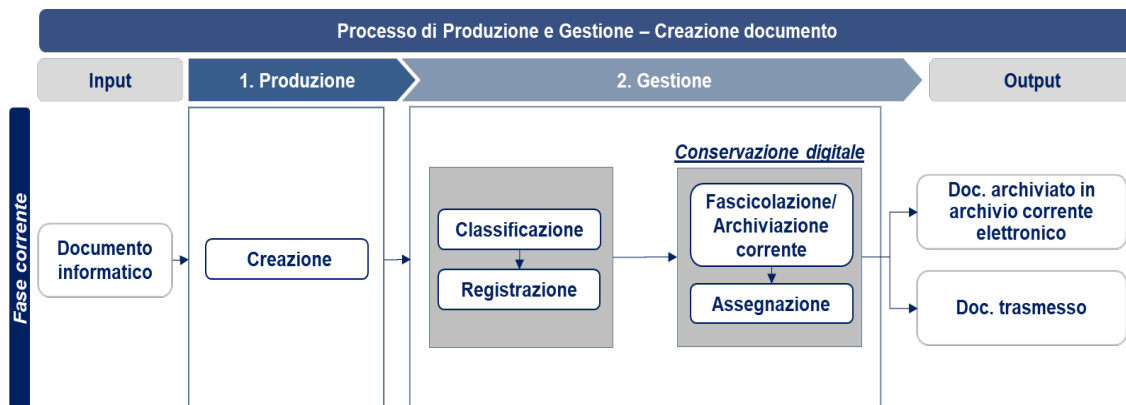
Processo di Produzione e Gestione – Creazione documento

Input

1. Produzione

2. Gestione

Output

Fase corrente

Documento informatico

Creazione

Classificazione

Registrazione

Conservazione digitale

Fascicolazione/ Archiviazione corrente

Assegnazione

Doc. archiviato in archivio corrente elettronico

Doc. trasmesso